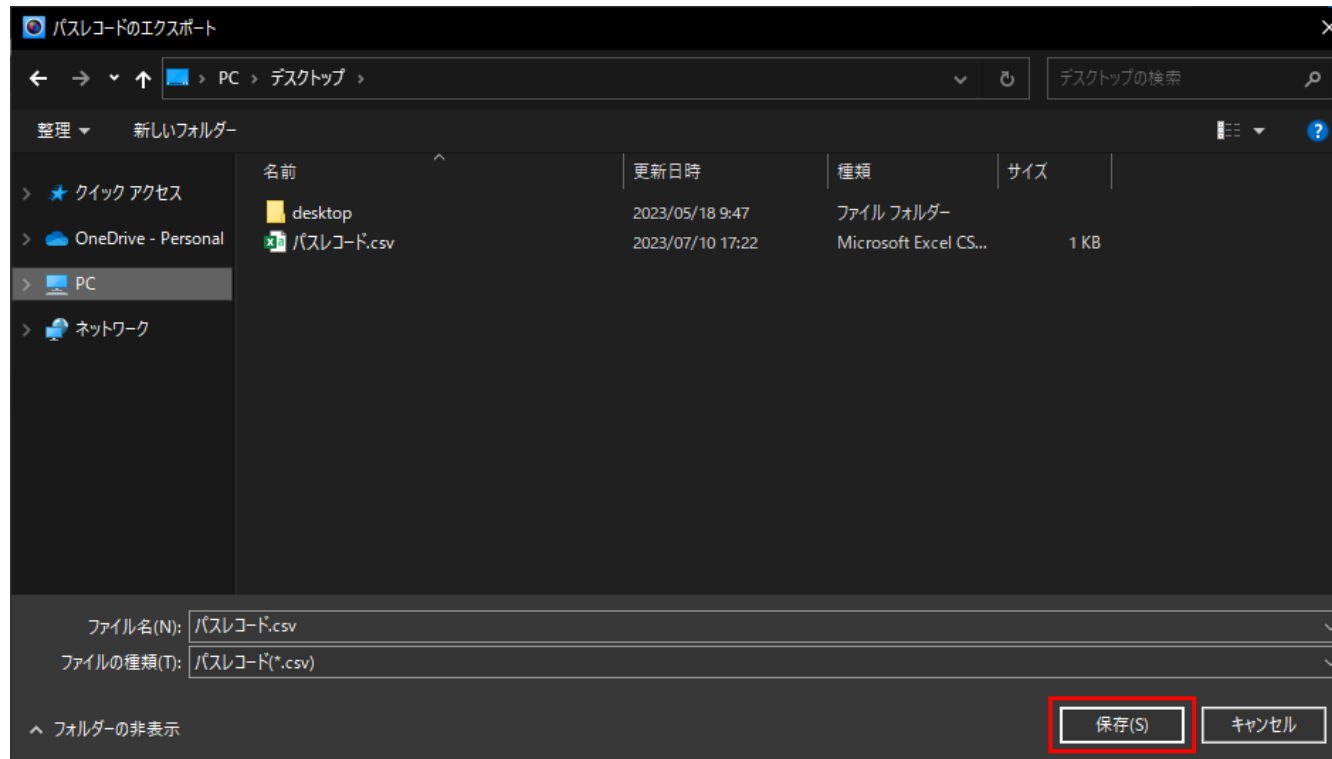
パスレコードのエクスポート

PC › デスクトップ ›

デスクトップの検索

整理 ▾ 新しいフォルダー

クイック アクセス
OneDrive - Personal
PC
ネットワーク

| 名前 | 更新日時 | 種類 | サイズ |
|---|---|---|---|
| desktop | 2023/05/18 9:47 | ファイル フォルダー | |
| パスレコード.csv | 2023/07/10 17:22 | Microsoft Excel CS... | 1 KB |

ファイル名(N): パスレコード.csv
ファイルの種類(T): パスレコード(*.csv)

フォルダーの非表示

保存(S) キャンセル